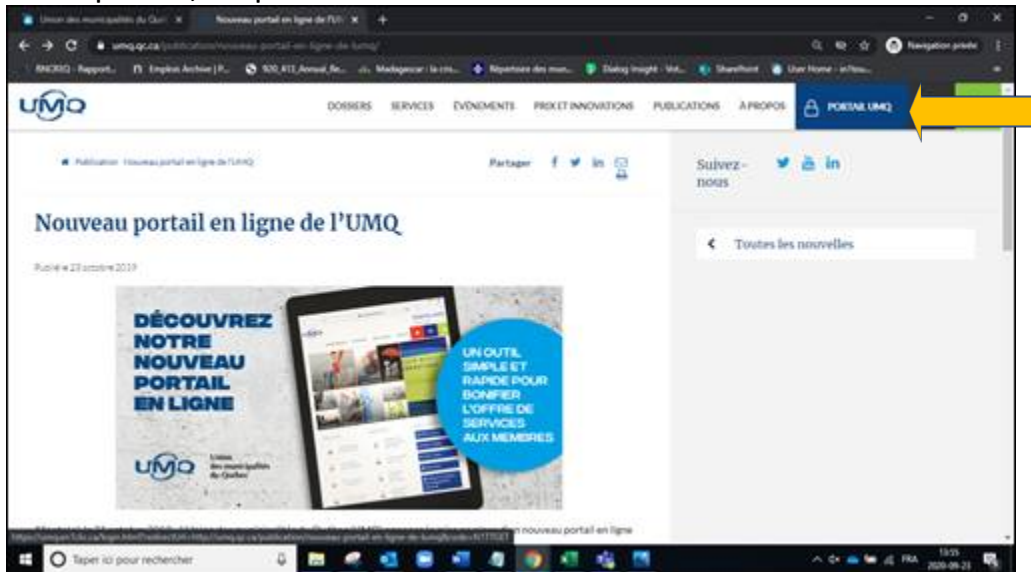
Union des municipalités du Qué ×
Nouveau portail en ligne de l'U ×
umq.qc.ca/publication/nouveau-portail-en-ligne-de-lumq/
Navigation privée
RNCREQ - Rapport... Emplois Archive | P... 920_413_Annual_Re... Madagascar : la cris... Répertoire des mun... Dialog Insight - Vot... SharePoint User Home - in1tou...

UMQ
DOSSIERS SERVICES ÉVÉNEMENTS PRIX ET INNOVATIONS PUBLICATIONS À PROPOS PORTAIL UMQ

Publication Nouveau portail en ligne de l'UMQ
Partager

Suivez-nous

Nouveau portail en ligne de l'UMQ

Publié le 23 octobre 2019

Toutes les nouvelles

DÉCOUVREZ NOTRE NOUVEAU PORTAIL EN LIGNE

UN OUTIL SIMPLE ET RAPIDE POUR BONIFIER L'OFFRE DE SERVICES AUX MEMBRES

UMQ Union des municipalités du Québec

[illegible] nouveau portail en ligne

https://umqportail.b.ca/login.html?redirect=https://umq.qc.ca/publication/nouveau-portail-en-ligne-de-lumq/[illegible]

Taper ici pour rechercher
FRA 13:55 2020-09-23